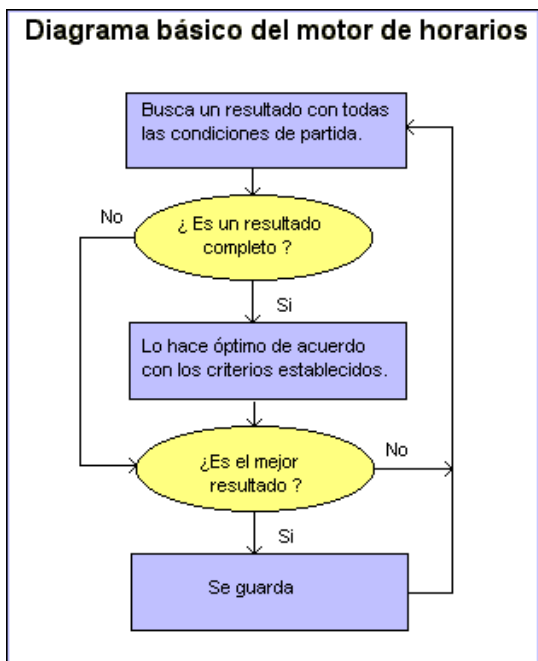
Diagrama básico del motor de horarios

Busca un resultado con todas las condiciones de partida.

No

¿ Es un resultado completo ?

Si

Lo hace óptimo de acuerdo con los criterios establecidos.

No

¿Es el mejor resultado ?

Si

Se guarda